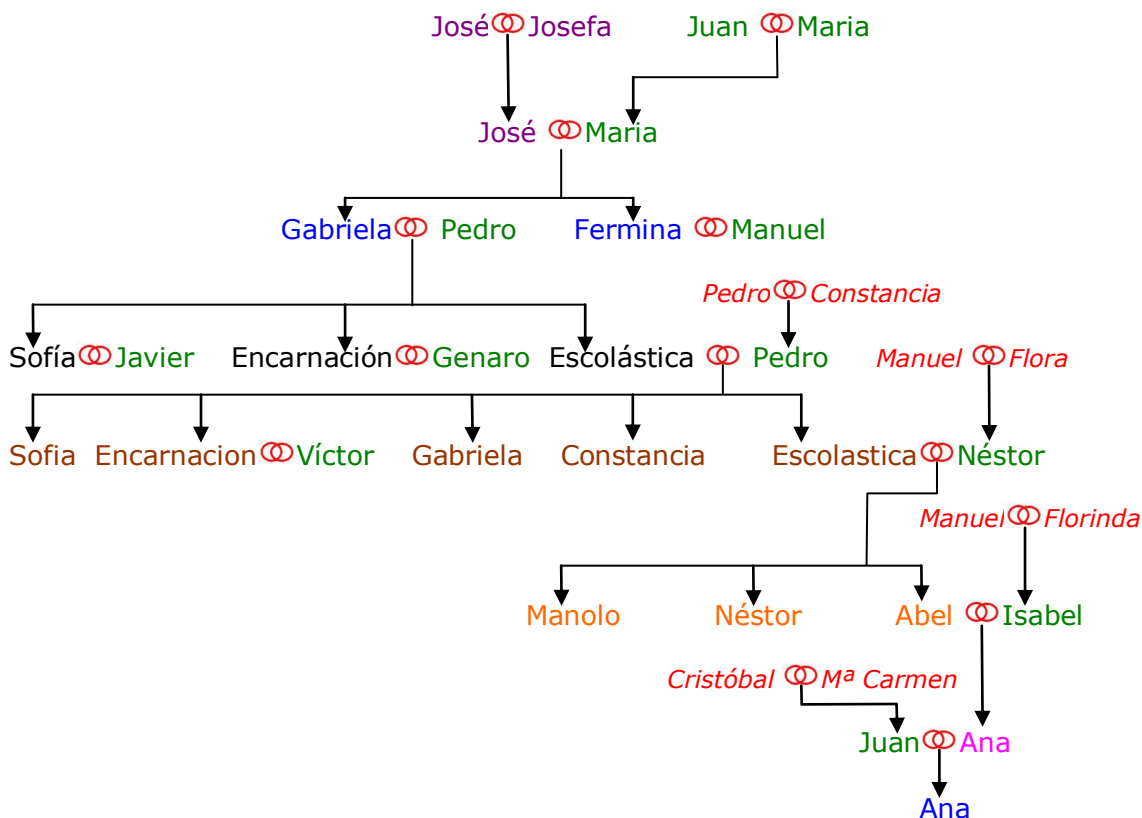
José Josefa
Juan Maria
José Maria
Gabriela Pedro
Fermina Manuel
Pedro Constancia
Sofía Javier
Encarnación Genaro
Escolástica Pedro
Manuel Flora
Sofia
Encarnacion Víctor
Gabriela
Constancia
Escolastica Néstor
Manuel Florinda
Manolo
Néstor
Abel Isabel
Cristóbal Mª Carmen
Juan Ana
Ana